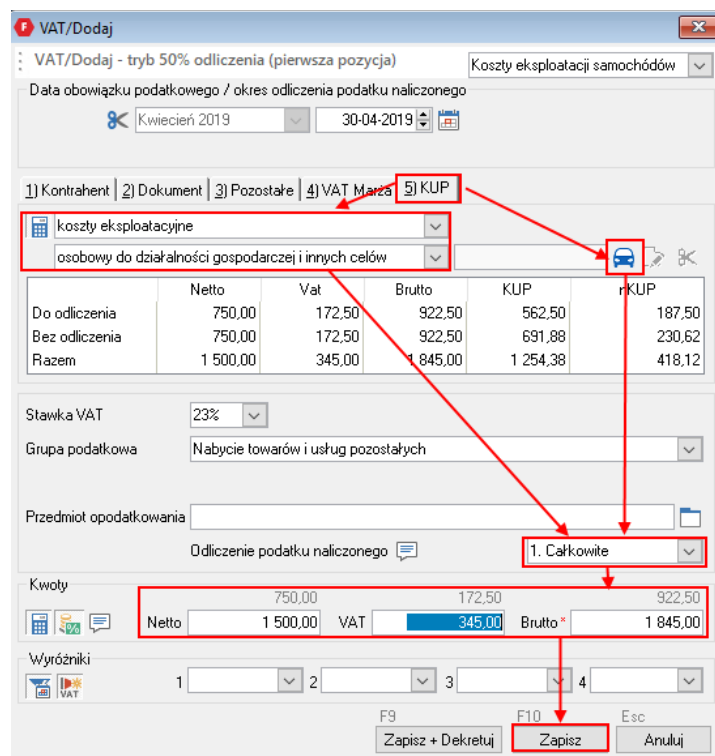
VAT/Dodaj

VAT/Dodaj - tryb 50% odliczenia (pierwsza pozycja)

Koszty eksploatacji samochódów

Data obowiązku podatkowego / okres odliczenia podatku naliczonego

Kwiecień 2019

30-04-2019

1) Kontrahent | 2) Dokument | 3) Pozostałe | 4) VAT Marża | 5) KUP

koszty eksploatacyjne

osobowy do działalności gospodarczej i innych celów

| | Netto | Vat | Brutto | KUP | nKUP |
|---|---|---|---|---|---|
| Do odliczenia | 750,00 | 172,50 | 922,50 | 562,50 | 187,50 |
| Bez odliczenia | 750,00 | 172,50 | 922,50 | 691,88 | 230,62 |
| Razem | 1 500,00 | 345,00 | 1 845,00 | 1 254,38 | 418,12 |

Stawka VAT 23%

Grupa podatkowa Nabycie towarów i usług pozostałych

Przedmiot opodatkowania

Odliczenie podatku naliczonego 1. Całkowite

Kwoty

750,00 172,50 922,50

Netto 1 500,00 VAT 345,00 Brutto * 1 845,00

Wyróżniki

1 2 3 4

F9 F10 Esc

Zapisz + Dekretuj Zapisz Anuluj